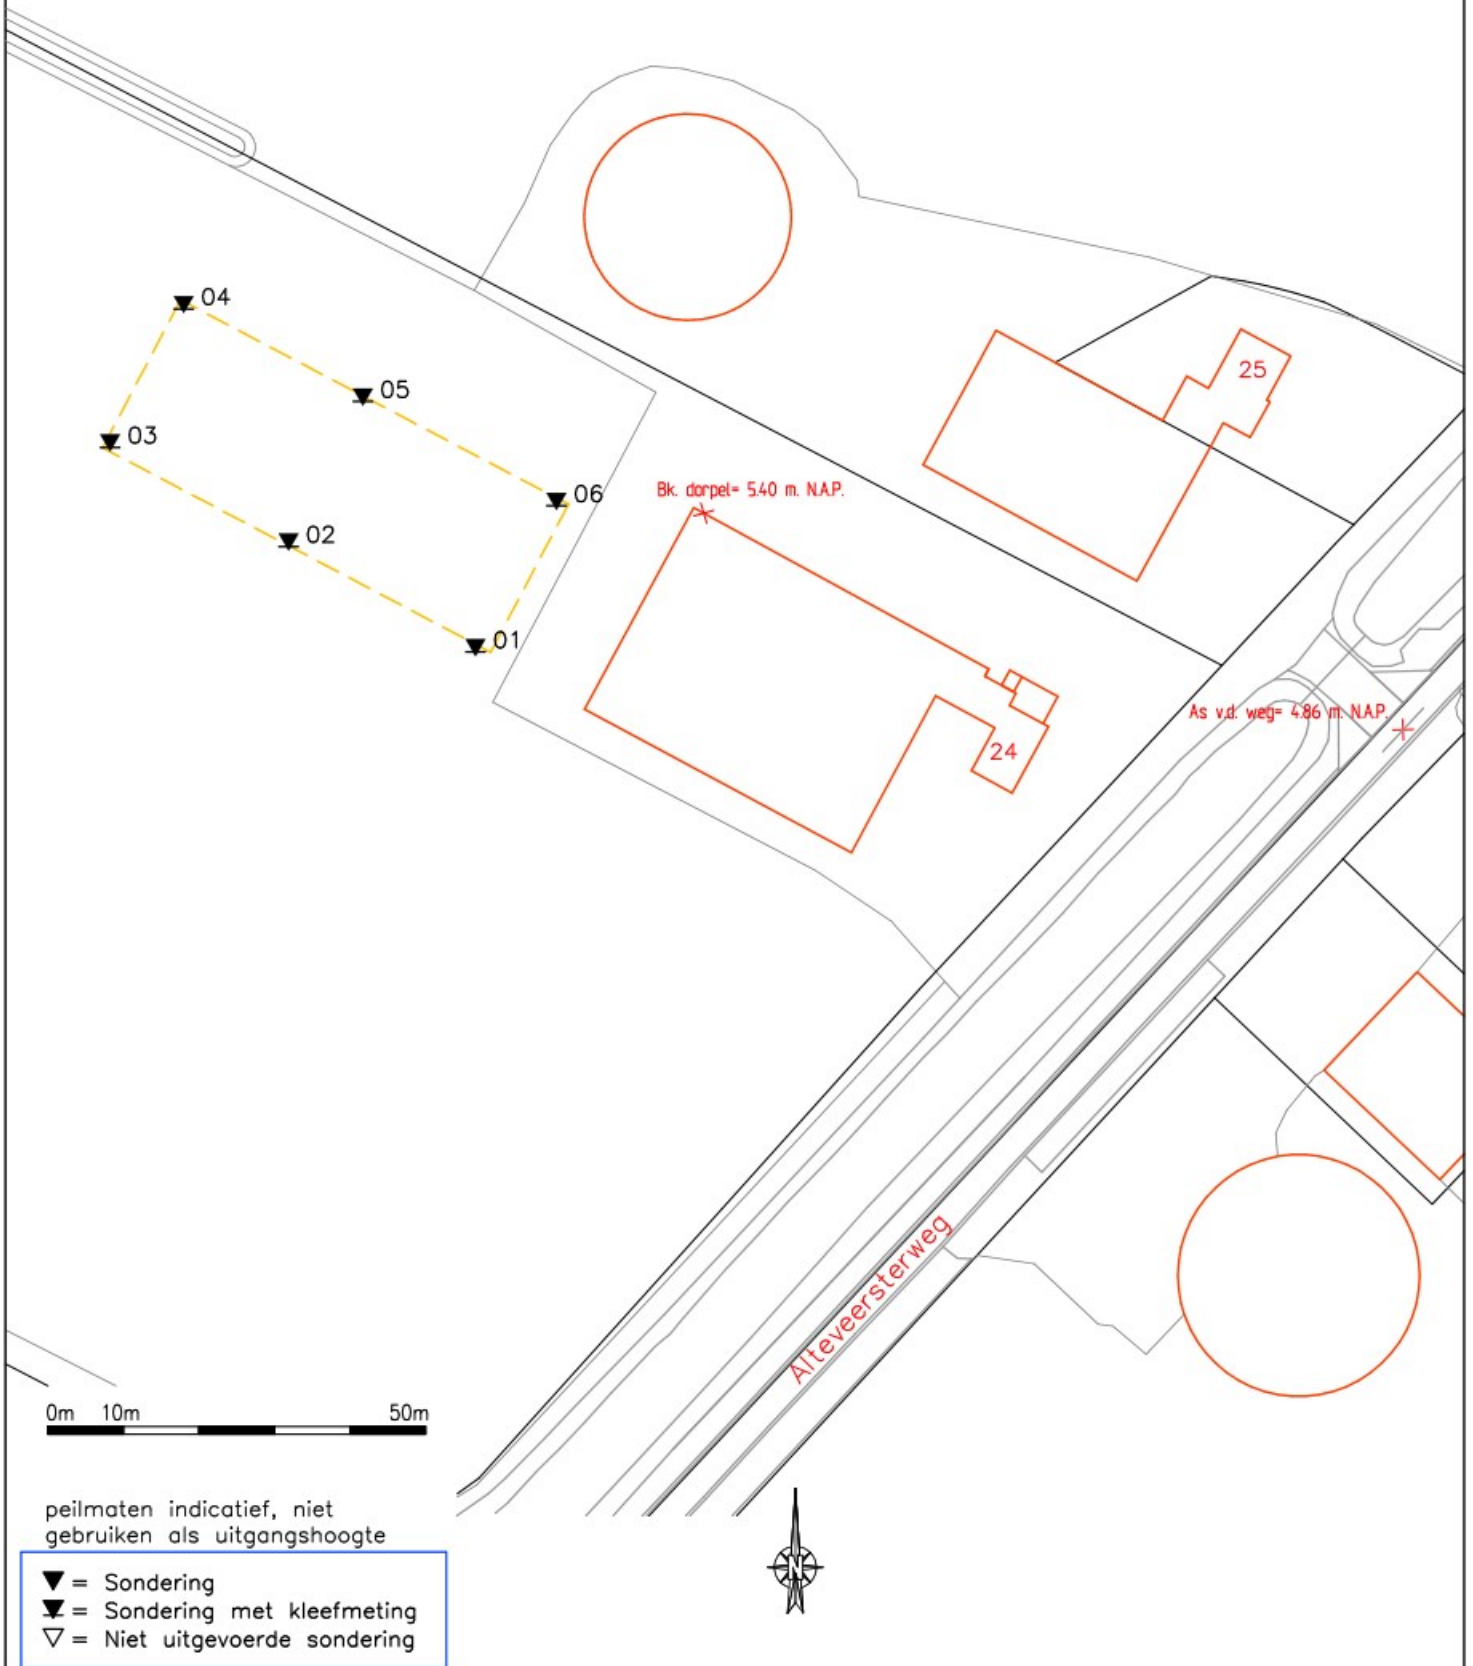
04
05
03
06
02
01
Bk. dorpel= 5.40 m. N.A.P.
25
24
As v.d. weg= 4.86 m. N.A.P.
Alteveersterweg
0m 10m 50m

peilmaten indicatief, niet gebruiken als uitgangshoogte

▼ = Sondering
▼ = Sondering met kleefmeting
▽ = Niet uitgevoerde sondering

N